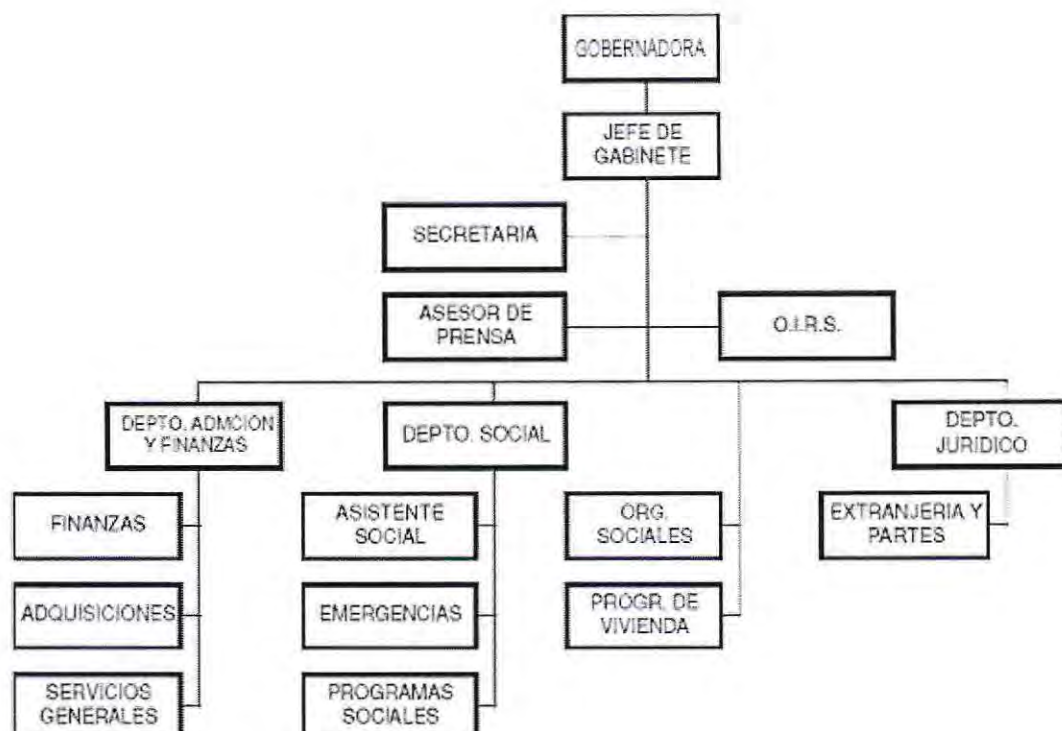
GOBERNADORA

JEFE DE GABINETE

SECRETARIA

ASESOR DE PRENSA

O.I.R.S.

DEPTO. ADMCION Y FINANZAS

DEPTO. SOCIAL

DEPTO. JURIDICO

FINANZAS

ADQUISICIONES

SERVICIOS GENERALES

ASISTENTE SOCIAL

EMERGENCIAS

PROGRAMAS SOCIALES

ORG. SOCIALES

PROGR. DE VIVIENDA

EXTRANJERIA Y PARTES